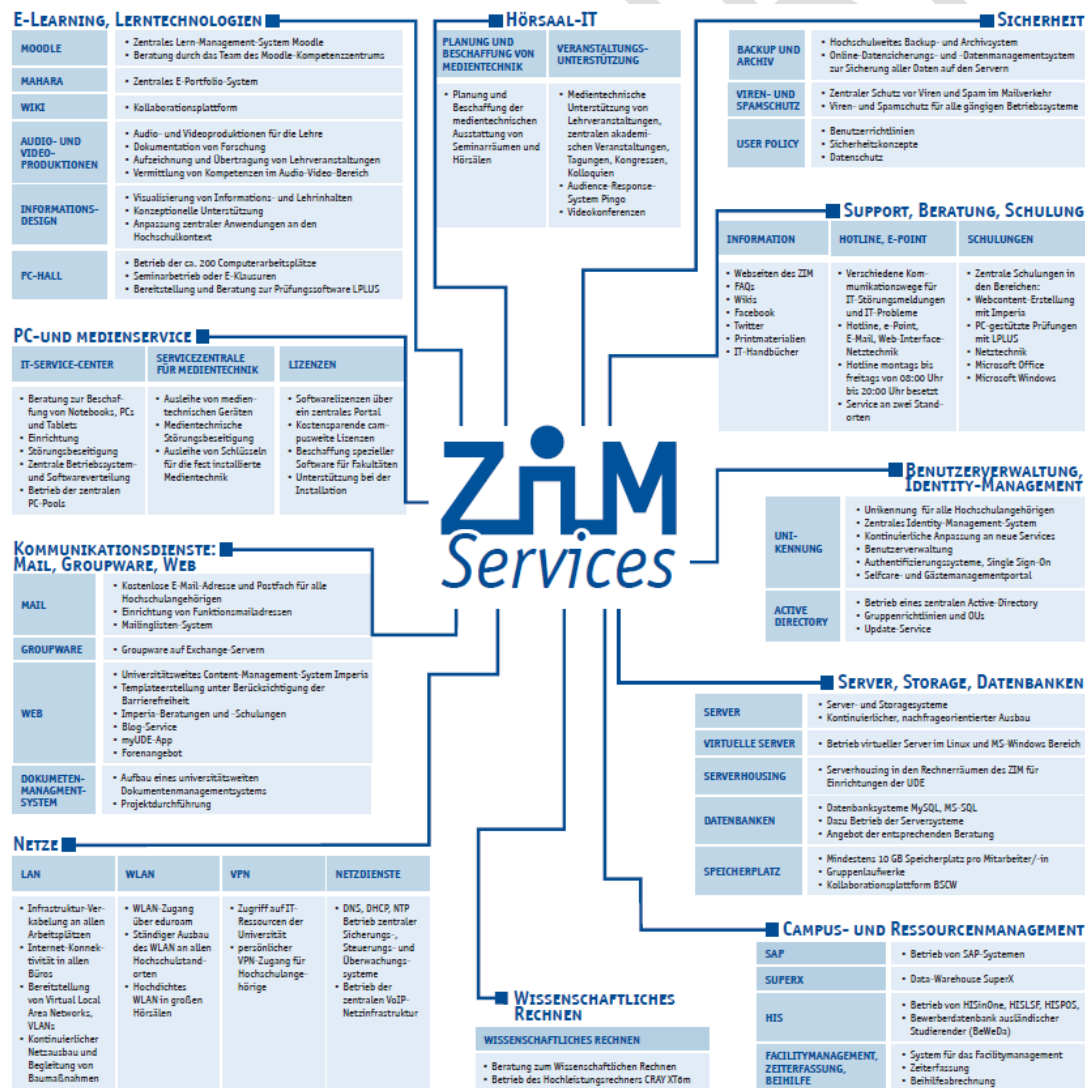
E-Learning, Lerntechnologien

| | |
|---|---|
| MOODLE | Zentrales Lern-Management-System Moodle; Beratung durch das Team des Moodle-Kompetenzzentrums |
| MAHARA | Zentrales E-Portfolio-System |
| WIKI | Kollaborationsplattform |
| AUDIO- UND VIDEO-PRODUKTIONEN | Audio- und Videoproduktionen für die Lehre; Dokumentation von Forschung; Aufzeichnung und Übertragung von Lehrveranstaltungen; Vermittlung von Kompetenzen im Audio-Video-Bereich |
| INFORMATIONS-DESIGN | Visualisierung von Informations- und Lehrinhalten; Konzeptionelle Unterstützung; Anpassung zentraler Anwendungen an den Hochschulkontext |
| PC-HALL | Betrieb der ca. 200 Computerarbeitsplätze; Seminarbetrieb oder E-Klausuren; Bereitstellung und Beratung zur Prüfungssoftware LPLUS |

Hörsaal-IT

| PLANUNG UND BESCHAFFUNG VON MEDIENTECHNIK | VERANSTALTUNGS-UNTERSTÜTZUNG |
|---|---|
| Planung und Beschaffung der medientechnischen Ausstattung von Seminarräumen und Hörsälen | Medientechnische Unterstützung von Lehrveranstaltungen, zentralen akademischen Veranstaltungen, Tagungen, Kongressen, Kolloquien; Audience-Response-System Pingo; Videokonferenzen |

Sicherheit

| | |
|---|---|
| BACKUP UND ARCHIV | Hochschulweites Backup- und Archivsystem; Online-Datensicherungs- und -Datenmanagementsystem zur Sicherung aller Daten auf den Servern |
| VIREN- UND SPAMSCHUTZ | Zentraler Schutz vor Viren und Spam im Mailverkehr; Viren- und Spamschutz für alle gängigen Betriebssysteme |
| USER POLICY | Benutzerrichtlinien; Sicherheitskonzepte; Datenschutz |

Support, Beratung, Schulung

| INFORMATION | HOTLINE, E-POINT | SCHULUNGEN |
|---|---|---|
| Webseiten des ZIM; FAQs; Wikis; Facebook; Twitter; Printmaterialien; IT-Handbücher | Verschiedene Kommunikationswege für IT-Störungsmeldungen und IT-Probleme; Hotline, e-Point, E-Mail, Web-Interface-Netztechnik; Hotline montags bis freitags von 08:00 Uhr bis 20:00 Uhr besetzt; Service an zwei Standorten | Zentrale Schulungen in den Bereichen: Webcontent-Erstellung mit Imperia; PC-gestützte Prüfungen mit LPLUS; Netztechnik; Microsoft Office; Microsoft Windows |

PC- und Medienservice

| IT-SERVICE-CENTER | SERVICEZENTRALE FÜR MEDIENTECHNIK | LIZENZEN |
|---|---|---|
| Beratung zur Beschaffung von Notebooks, PCs und Tablets; Einrichtung; Störungsbeseitigung; Zentrale Betriebssystem- und Softwareverteilung; Betrieb der zentralen PC-Pools | Ausleihe von medientechnischen Geräten; Medientechnische Störungsbeseitigung; Ausleihe von Schlüsseln für die fest installierte Medientechnik | Softwarelizenzen über ein zentrales Portal; Kostensparende campusweite Lizenzen; Beschaffung spezieller Software für Fakultäten; Unterstützung bei der Installation |

ZIM Services

Benutzerverwaltung, Identity-Management

| | |
|---|---|
| UNI-KENNUNG | Unikennung für alle Hochschulangehörigen; Zentrales Identity-Management-System; Kontinuierliche Anpassung an neue Services; Benutzerverwaltung; Authentifizierungssysteme, Single Sign-On; Selfcare- und Gästemanagementportal |
| ACTIVE DIRECTORY | Betrieb eines zentralen Active-Directory; Gruppenrichtlinien und OUs; Update-Service |

Kommunikationsdienste: Mail, Groupware, Web

| | |
|---|---|
| MAIL | Kostenlose E-Mail-Adresse und Postfach für alle Hochschulangehörigen; Einrichtung von Funktionsmailadressen; Mailinglisten-System |
| GROUPWARE | Groupware auf Exchange-Servern |
| WEB | Universitätsweites Content-Management-System Imperia; Templateerstellung unter Berücksichtigung der Barrierefreiheit; Imperia-Beratungen und -Schulungen; Blog-Service; myUDE-App; Forenangebot |
| DOKUMETEN-MANAGMENT-SYSTEM | Aufbau eines universitätsweiten Dokumentenmanagementsystems; Projektdurchführung |

Server, Storage, Datenbanken

| | |
|---|---|
| SERVER | Server- und Storagesysteme; Kontinuierlicher, nachfrageorientierter Ausbau |
| VIRTUELLE SERVER | Betrieb virtueller Server im Linux und MS-Windows Bereich |
| SERVERHOUSING | Serverhousing in den Rechnerräumen des ZIM für Einrichtungen der UDE |
| DATENBANKEN | Datenbanksysteme MySQL, MS-SQL; Dazu Betrieb der Serversysteme; Angebot der entsprechenden Beratung |
| SPEICHERPLATZ | Mindestens 10 GB Speicherplatz pro Mitarbeiter/-in; Gruppenlaufwerke; Kollaborationsplattform BSCW |

Netze

| LAN | WLAN | VPN | NETZDIENSTE |
|---|---|---|---|
| Infrastruktur-Verkabelung an allen Arbeitsplätzen; Internet-Konnektivität in allen Büros; Bereitstellung von Virtual Local Area Networks, VLANs; Kontinuierlicher Netzausbau und Begleitung von Baumaßnahmen | WLAN-Zugang über eduroam; Ständiger Ausbau des WLAN an allen Hochschulstandorten; Hochdichtes WLAN in großen Hörsälen | Zugriff auf IT-Ressourcen der Universität; persönlicher VPN-Zugang für Hochschulangehörige | DNS, DHCP, NTP; Betrieb zentraler Sicherungs-, Steuerungs- und Überwachungssysteme; Betrieb der zentralen VoIP-Netzinfrastruktur |

Wissenschaftliches Rechnen

| WISSENSCHAFTLICHES RECHNEN |
|---|
| Beratung zum Wissenschaftlichen Rechnen; Betrieb des Hochleistungsrechners CRAY XT6m |

Campus- und Ressourcenmanagement

| | |
|---|---|
| SAP | Betrieb von SAP-Systemen |
| SUPERX | Data-Warehouse SuperX |
| HIS | Betrieb von HISinOne, HISLSF, HISPOS, Bewerberdatenbank ausländischer Studierender (BeWeDa) |
| FACILITYMANAGEMENT, ZEITERFASSUNG, BEIHILFE | System für das Facilitymanagement; Zeiterfassung; Beihilfeabrechnung |